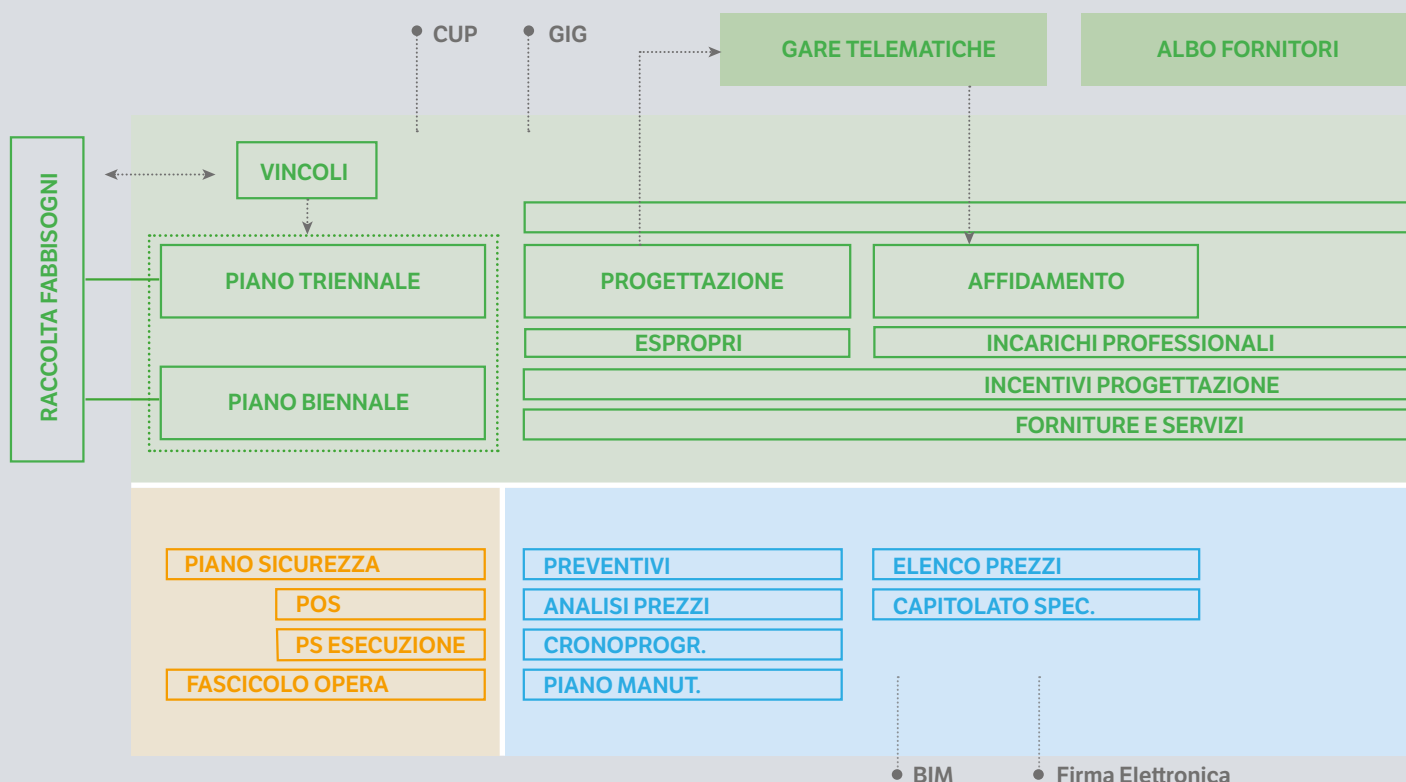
CUP
GIG
GARE TELEMATICHE
ALBO FORNITORI

RACCOLTA FABBISOGNI
VINCOLI
PIANO TRIENNALE
PIANO BIENNALE
PROGETTAZIONE
AFFIDAMENTO
ESPROPRI
INCARICHI PROFESSIONALI
INCENTIVI PROGETTAZIONE
FORNITURE E SERVIZI

PIANO SICUREZZA
POS
PS ESECUZIONE
FASCICOLO OPERA

PREVENTIVI
ANALISI PREZZI
CRONOPROGR.
PIANO MANUT.
ELENCO PREZZI
CAPITOLATO SPEC.

BIM
Firma Elettronica